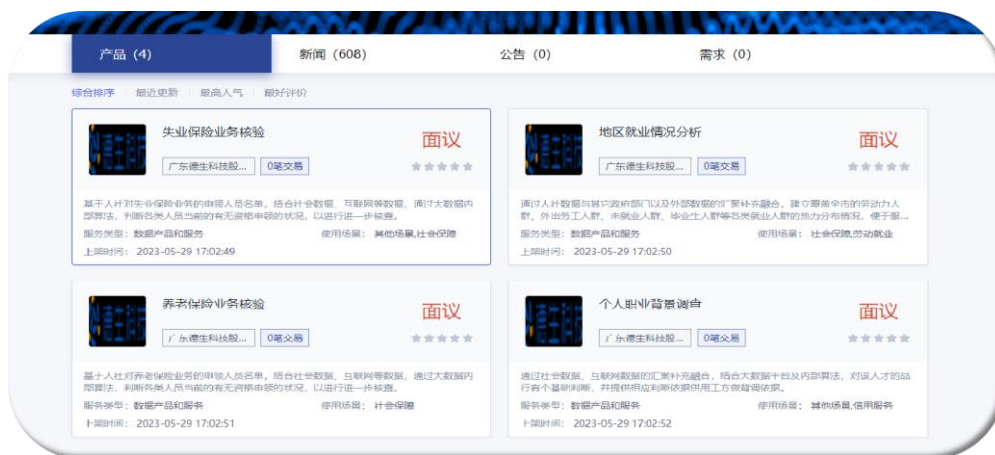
产品 (4)　新闻 (608)　公告 (0)　需求 (0)

综合排序 | 最近更新 | 最高人气 | 最好评价

失业保险业务核验
面议
广东德生科技股... 0笔交易
基于人社对失业保险业务的申领人员名单，结合社会数据、互联网等数据，通过大数据内部算法，判断各类人员当前的有无资格申领的状况，以进行进一步核查。
服务类型：数据产品和服务　使用场景：其他场景,社会保障
上架时间：2023-05-29 17:02:49

地区就业情况分析
面议
广东德生科技股... 0笔交易
通过人社数据与其它政府部门以及外部数据的汇聚补充融合，建立服务全市的劳动力人群、外出务工人群、未就业人群、毕业生人群等各类就业人群的热力分布情况，便于掌握...
服务类型：数据产品和服务　使用场景：社会保障,劳动就业
上架时间：2023-05-29 17:02:50

养老保险业务核验
面议
广东德生科技股... 0笔交易
基于人社对养老保险业务的申领人员名单，结合社会数据、互联网等数据，通过大数据内部算法，判断各类人员当前的有无资格申领的状况，以进行进一步核查。
服务类型：数据产品和服务　使用场景：社会保障
上架时间：2023-05-29 17:02:51

个人职业背景调查
面议
广东德生科技股... 0笔交易
通过社会数据、互联网数据的汇聚补充融合，结合大数据平台及内部算法，对该人才的品行有个基础判断，并提供相应判断依据供用工方做背调依据。
服务类型：数据产品和服务　使用场景：其他场景,信用服务
上架时间：2023-05-29 17:02:52